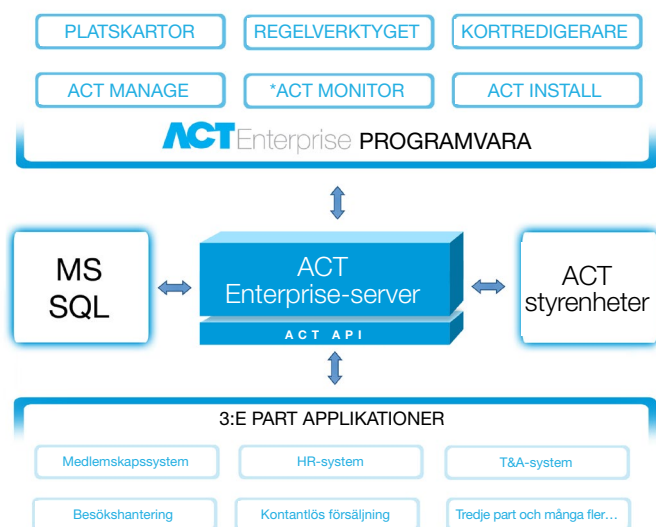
PLATSKARTOR
REGELVERKTYGET
KORTREDIGERARE
ACT MANAGE
*ACT MONITOR
ACT INSTALL

ACT Enterprise PROGRAMVARA

MS SQL

ACT Enterprise-server

ACT API

ACT styrenheter

3:E PART APPLIKATIONER

Medlemskapssystem
HR-system
T&A-system
Besökshantering
Kontantlös försäljning
Tredje part och många fler…